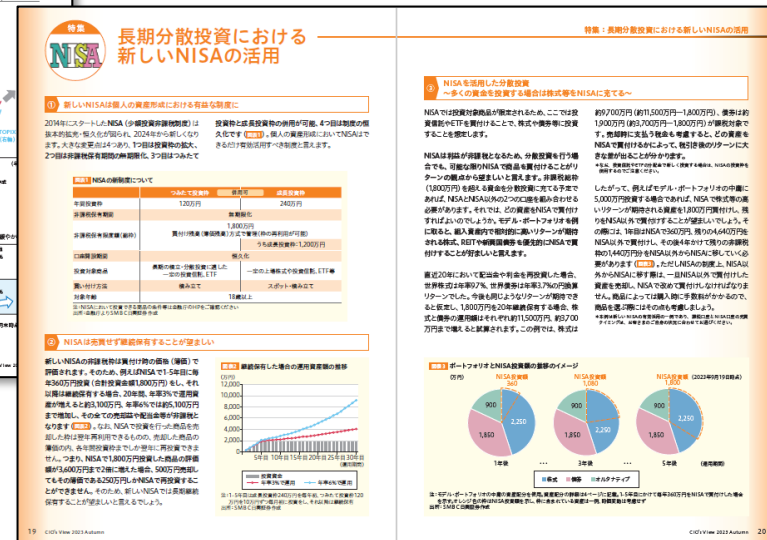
特集

NISA

長期分散投資における新しいNISAの活用

特集：長期分散投資における新しいNISAの活用

① 新しいNISAは個人の資産形成における有益な制度に

2014年にスタートしたNISA（少額投資非課税制度）は抜本的拡充・恒久化が図られ、2024年から新しくなります。大きな変更点は4つあり、1つ目は投資枠の拡大、2つ目は非課税保有期間の無期限化、3つ目はつみたて投資枠と成長投資枠の併用が可能、4つ目は制度の恒久化です（図表1）。個人の資産形成においてNISAはできるだけ有効活用すべき制度と言えます。

図表1 NISAの新制度について

| | つみたて投資枠 | 併用可 | 成長投資枠 |
|---|---|---|---|
| 年間投資枠 | 120万円 | | 240万円 |
| 非課税保有期間 | 無期限化 | | |
| 非課税保有限度額（総枠） | 1,800万円 買付け残高（簿価残高）方式で管理（枠の再利用が可能） | | うち成長投資枠1,200万円 |
| 口座開設期間 | 恒久化 | | |
| 投資対象商品 | 長期の積立・分散投資に適した一定の投資信託、ETF | | 一定の上場株式や投資信託、ETF等 |
| 買い付け方法 | 積み立て | | スポット・積み立て |
| 対象年齢 | 18歳以上 | | |

注：NISAにおいて投資できる商品の条件等は金融庁のHPをご確認ください
出所：金融庁よりSMBC日興証券作成

② NISAは売買せず継続保有することが望ましい

新しいNISAの非課税枠は買付け時の価格（簿価）で評価されます。そのため、例えばNISAで1年目に毎年360万円投資（合計投資金額1,800万円）をし、それ以降は継続保有する場合、20年間、年率3%で運用資産が増えると約3,100万円、年率6%では約5,100万円まで増加し、その全ての売却益や配当金等が非課税となります（図表2）。なお、NISAで投資を行った商品を売却した時は簿価利用できるものの、売却した商品の簿価の内、各年間投資枠までしか翌年に再投資できません。つまり、NISAで1,800万円投資した商品の評価額が3,600万円まで2倍に増えた場合、500万円売却してもその簿価である250万円しかNISAで再投資することができません。そのため、新しいNISAでは長期継続保有することが望ましいと言えるでしょう。

図表2 継続保有した場合の運用資産額の推移

(万円)
12,000
10,000
8,000
6,000
4,000
2,000
0
5年目 10年目 15年目 20年目 25年目 30年目 (運用期間)

投資元本
年率3%で運用
年率6%で運用

注：1~5年目は資産投資額240万円を毎年積み、5年目から投資額120万円を10年に増額し、それ以降は継続保有
出所：SMBC日興証券作成

③ NISAを活用した分散投資
～多くの資金を投資する場合は株式等をNISAに充てる～

NISAでは投資対象商品が限定されるため、ここでは投資信託やETFを買付けることで、株式や債券等に投資することを想定します。

NISAは利益が非課税となるため、分散投資を行う場合でも、可能な限りNISAで商品を買付けることがリターンの観点から望ましいと言えます。非課税総枠（1,800万円）を超える資金を分散投資に充てる予定であれば、NISAとNISA以外の2つの口座を組み合わせる必要があります。それでは、どの資産をNISAで買付けすればよいのでしょうか。モデル・ポートフォリオを例に取ると、相対的に高いリターンが期待される株式、REITや新興国債券を優先的にNISAで買付けすることが好ましいと言えます。

直近20年において配当金や利金を再投資した場合、世界株式は年率9.7%、世界債券は年率3.7%の平均リターンでした。今後も同じようなリターンが期待できると仮定し、1,800万円を20年継続保有する場合、株式と債券の運用益はそれぞれ約11,500万円、約3,700万円まで増えると試算されます。この例では、株式は

約9,700万円（約11,500万円－1,800万円）、債券は約1,900万円（約3,700万円－1,800万円）が課税対象です。売却時に支払う税金を考慮すると、どの資産をNISAで買付けるかによって、税引き後のリターンに大きな差が出ることが分かります。

※なお、投資期間やその間の投資環境によっては、株式の運用益が債券の運用益を下回る可能性もあります。

したがって、例えばモデル・ポートフォリオの中期に5,000万円投資する場合であれば、NISAで株式等の高いリターンが期待される資産を1,800万円買付け、残りをNISA以外で買付けするのがよいでしょう。その際には、1年目はNISAで360万円、残りの4,640万円をNISA以外で買付けし、その後4年かけて残りの非課税枠の1,440万円分をNISA以外からNISAに移していく必要があります（図表3）。ただしNISAの制度上、NISA以外からNISAに移す際は、一旦NISA以外で買付けした資産を売却し、NISAで改めて買付しなければなりません。商品によっては購入時に手数料がかかるので、商品を選ぶ際にはその点も考慮しましょう。

※売却の際にNISA以外の口座で利益が出ている場合は、課税対象となります。NISAの枠を使わない場合は、税金等の影響も考慮して判断してください。

図表3 ポートフォリオとNISA投資額の推移のイメージ

(万円)

NISA投資額 360
900
2,250
1,850
1年後

NISA投資額 1,080
900
2,250
1,850
3年後

NISA投資額 1,800
900
2,250
1,850
5年後
(2023年9月19日時点)
(運用期間)

株式 債券 オルタナティブ

注：モデル・ポートフォリオの中期の資産配分を使用。資産配分の詳細は4ページに記載。1~5年目にかけて毎年360万円をNISAで買付けた場合を想定。オレンジ色の枠はNISA投資額を示し、例に含まれている資産は一例。時間経過は考慮せず
出所：SMBC日興証券作成

19 CXO's View 2023 Autumn

CXO's View 2023 Autumn 20